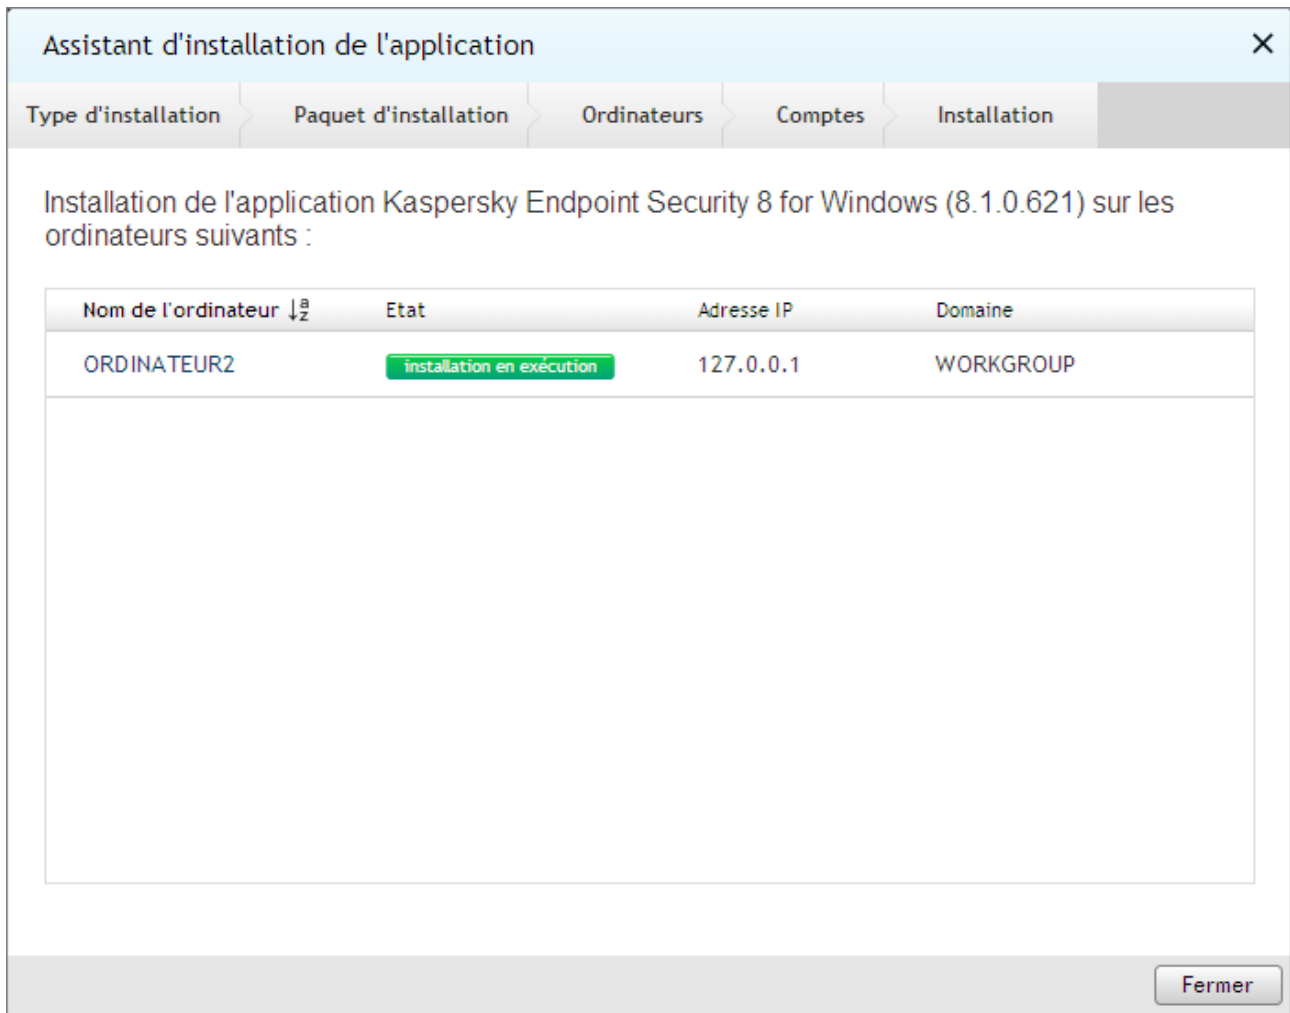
Assistant d'installation de l'application ✕

Type d'installation | Paquet d'installation | Ordinateurs | Comptes | Installation

Installation de l'application Kaspersky Endpoint Security 8 for Windows (8.1.0.621) sur les ordinateurs suivants :

| Nom de l'ordinateur ↓$^a_z$ | Etat | Adresse IP | Domaine |
|---|---|---|---|
| ORDINATEUR2 | installation en exécution | 127.0.0.1 | WORKGROUP |

Fermer